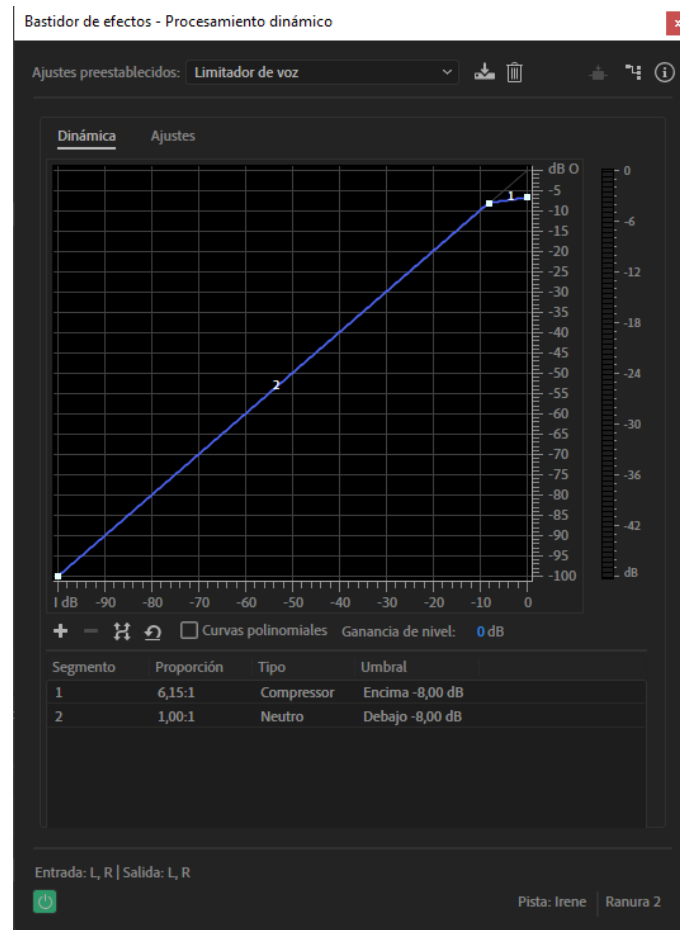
Bastidor de efectos - Procesamiento dinámico

Ajustes preestablecidos: Limitador de voz

Dinámica Ajustes

dB O
-5
-10
-15
-20
-25
-30
-35
-40
-45
-50
-55
-60
-65
-70
-75
-80
-85
-90
-95
-100

1
2

I dB -90 -80 -70 -60 -50 -40 -30 -20 -10 0

0
-6
-12
-18
-24
-30
-36
-42
dB

Curvas polinomiales Ganancia de nivel: 0 dB

| Segmento | Proporción | Tipo | Umbral |
|---|---|---|---|
| 1 | 6,15:1 | Compressor | Encima -8,00 dB |
| 2 | 1,00:1 | Neutro | Debajo -8,00 dB |

Entrada: L, R | Salida: L, R

Pista: Irene Ranura 2